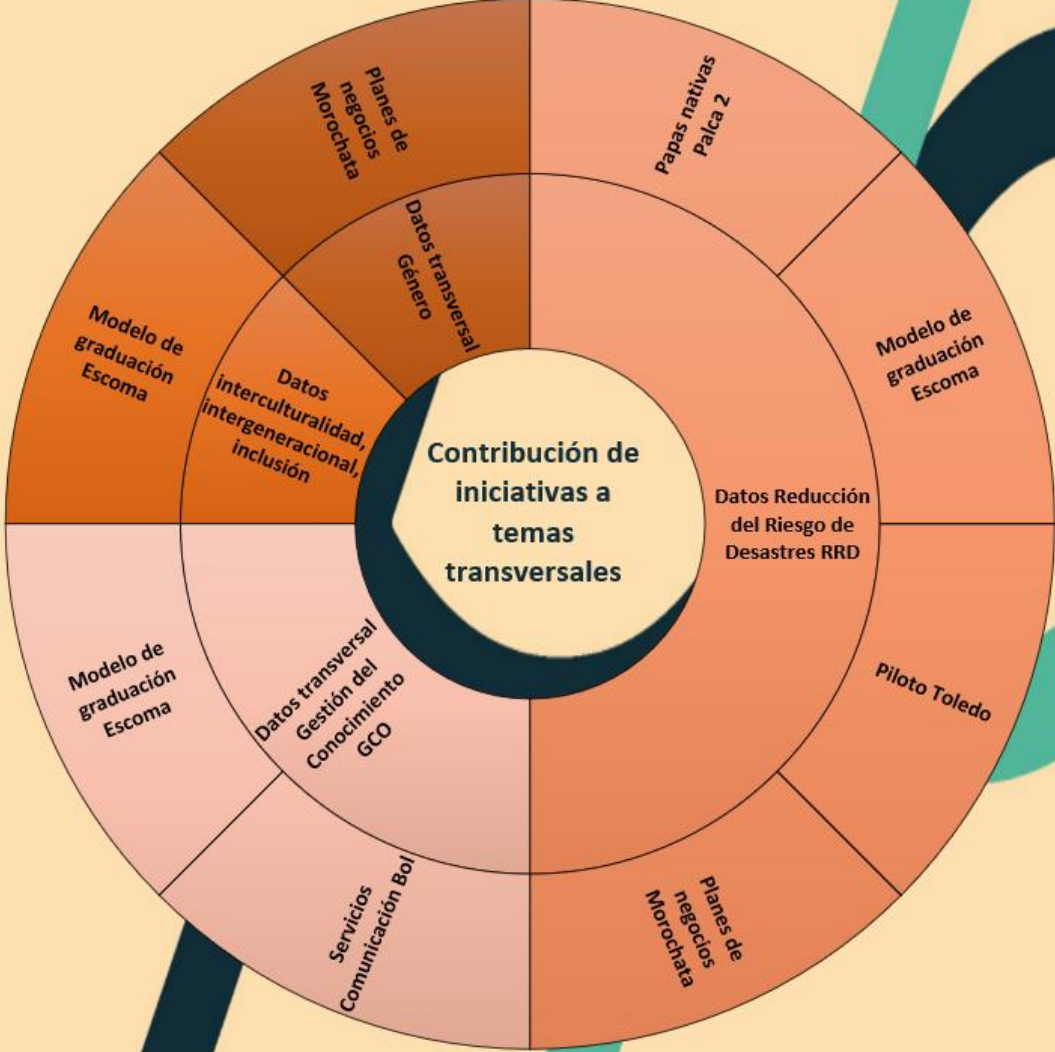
Contribución de iniciativas a temas transversales

Datos transversal Género

Planes de negocios Morochata

Datos interculturalidad, intergeneracional, inclusión

Modelo de graduación Escoma

Datos Reducción del Riesgo de Desastres RRD

Papas nativas Palca 2

Modelo de graduación Escoma

Piloto Toledo

Planes de negocios Morochata

Datos transversal Gestión del Conocimiento GCO

Modelo de graduación Escoma

Servicios Comunicación Bol